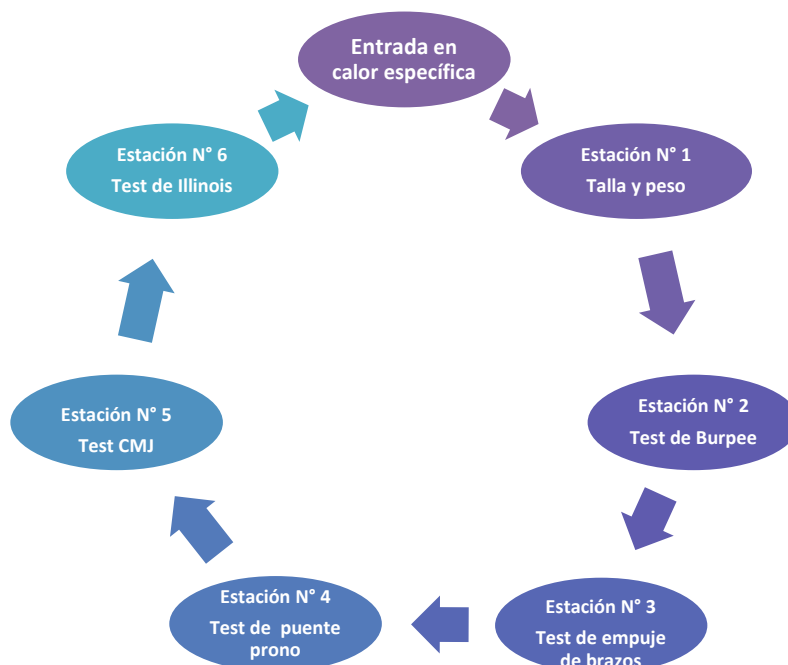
Entrada en calor específica

Estación N° 1
Talla y peso

Estación N° 2
Test de Burpee

Estación N° 3
Test de empuje de brazos

Estación N° 4
Test de puente prono

Estación N° 5
Test CMJ

Estación N° 6
Test de Illinois